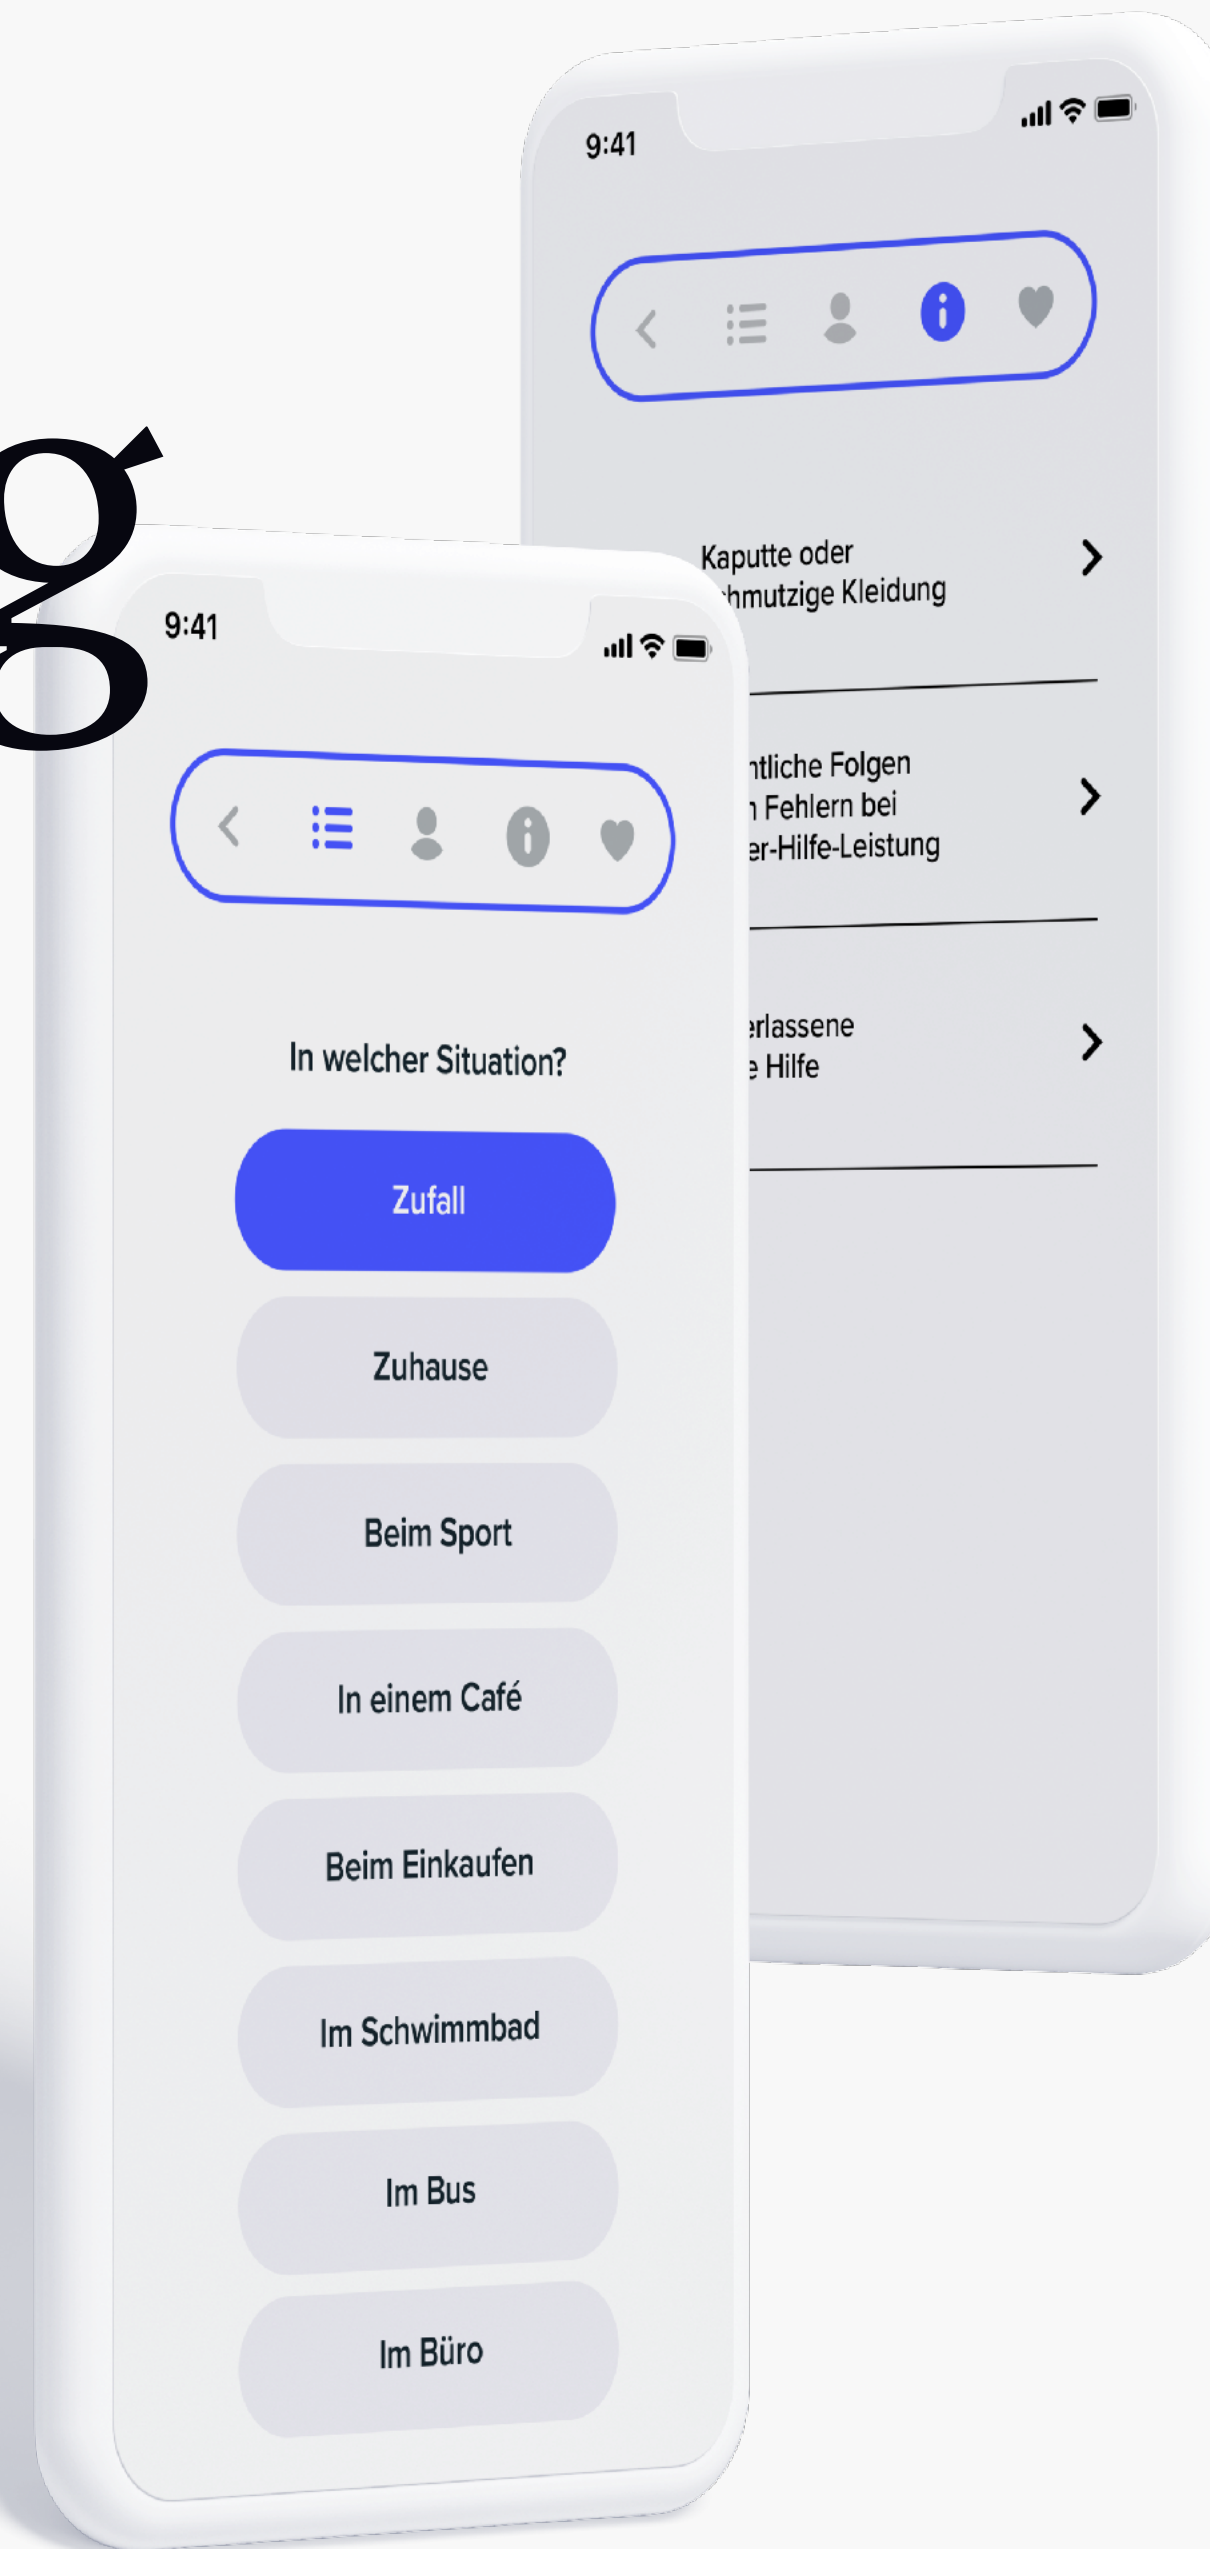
g

9:41

Kaputte oder
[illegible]hmutzige Kleidung

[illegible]tliche Folgen
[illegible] Fehlern bei
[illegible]er-Hilfe-Leistung

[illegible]rlassene
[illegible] Hilfe

9:41

In welcher Situation?

Zufall

Zuhause

Beim Sport

In einem Café

Beim Einkaufen

Im Schwimmbad

Im Bus

Im Büro